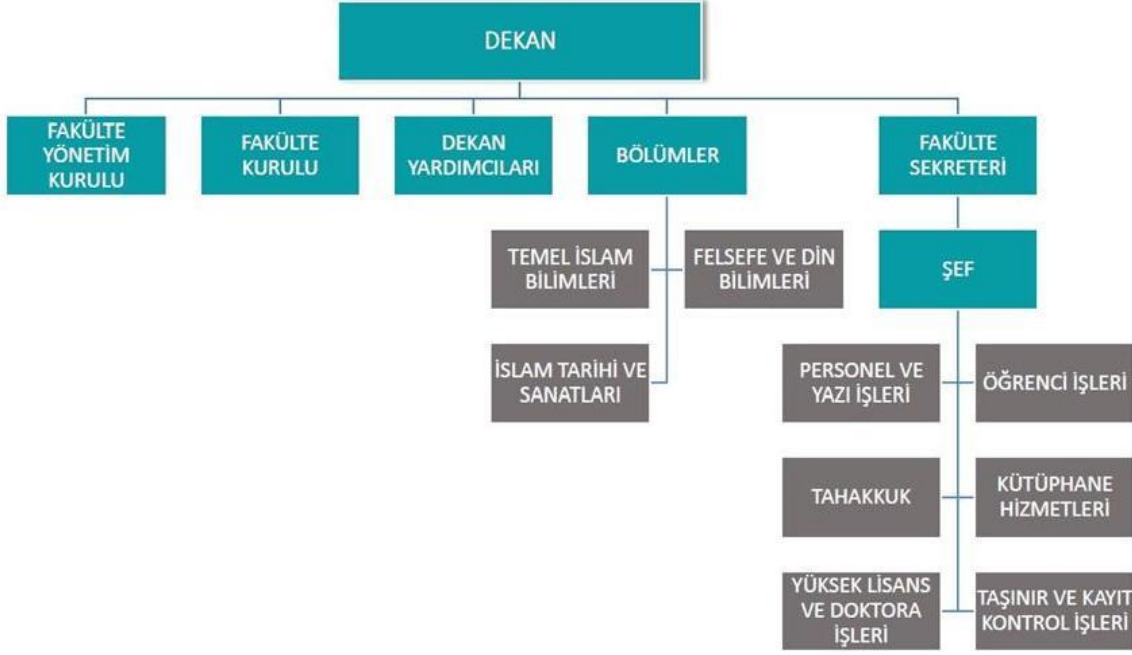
DEKAN

FAKÜLTE YÖNETİM KURULU

FAKÜLTE KURULU

DEKAN YARDIMCILARI

BÖLÜMLER

FAKÜLTE SEKRETERİ

TEMEL İSLAM BİLİMLERİ

FELSEFE VE DİN BİLİMLERİ

İSLAM TARİHİ VE SANATLARI

ŞEF

PERSONEL VE YAZI İŞLERİ

ÖĞRENCİ İŞLERİ

TAHAKKUK

KÜTÜPHANE HİZMETLERİ

YÜKSEK LİSANS VE DOKTORA İŞLERİ

TAŞINIR VE KAYIT KONTROL İŞLERİ